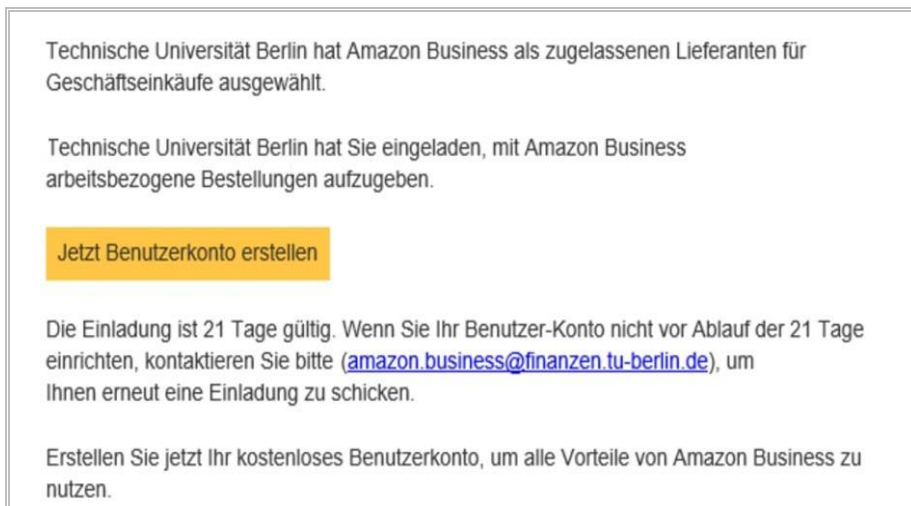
Technische Universität Berlin hat Amazon Business als zugelassenen Lieferanten für Geschäftseinkäufe ausgewählt.

Technische Universität Berlin hat Sie eingeladen, mit Amazon Business arbeitsbezogene Bestellungen aufzugeben.

Jetzt Benutzerkonto erstellen

Die Einladung ist 21 Tage gültig. Wenn Sie Ihr Benutzer-Konto nicht vor Ablauf der 21 Tage einrichten, kontaktieren Sie bitte (amazon.business@finanzen.tu-berlin.de), um Ihnen erneut eine Einladung zu schicken.

Erstellen Sie jetzt Ihr kostenloses Benutzerkonto, um alle Vorteile von Amazon Business zu nutzen.